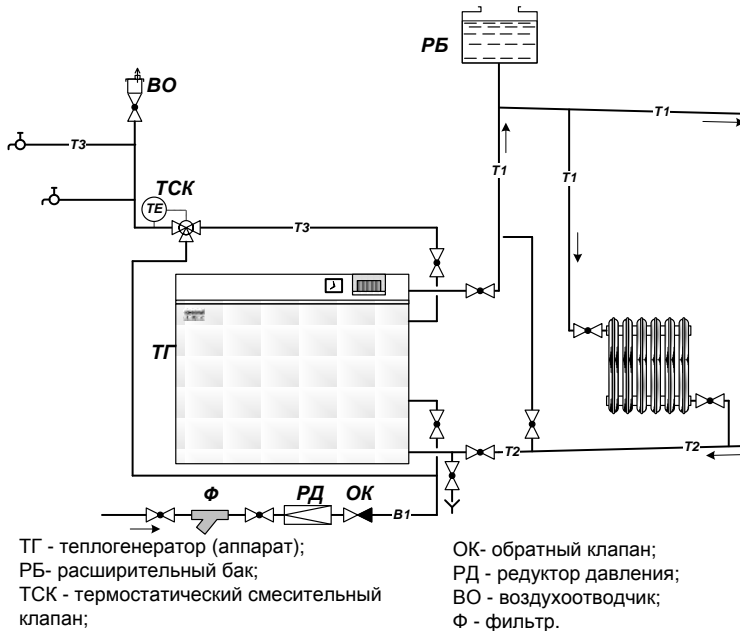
РБ

ВО

Т3

Т1

Т1

Т1

ТСК

ТЕ

Т3

ТГ

Т2

Т2

Ф

РД

ОК

В1

ТГ - теплогенератор (аппарат);
РБ- расширительный бак;
ТСК - термостатический смесительный клапан;

ОК- обратный клапан;
РД - редуктор давления;
ВО - воздухоотводчик;
Ф - фильтр.